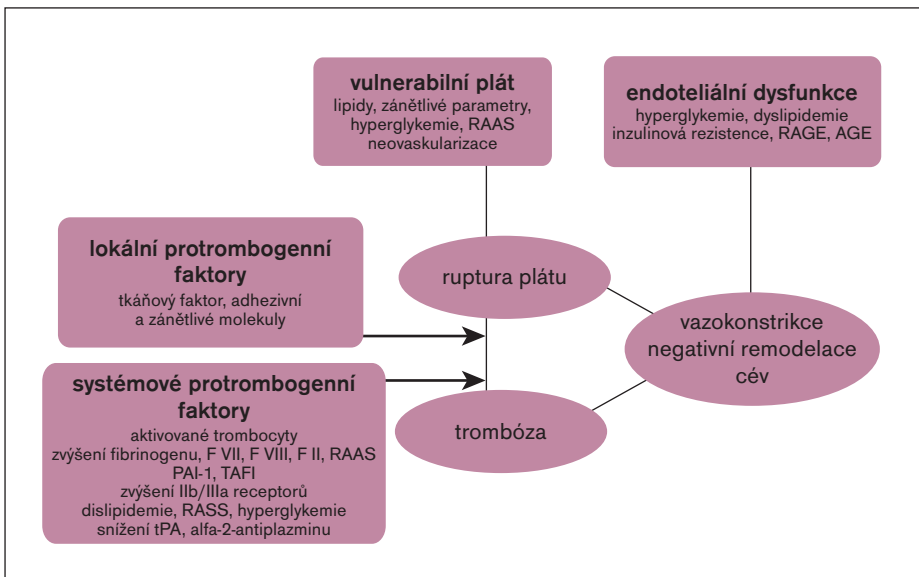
vulnerabilní plát
lipidy, zánětlivé parametry, hyperglykemie, RAAS neovaskularizace

endoteliální dysfunkce
hyperglykemie, dyslipidemie inzulinová rezistence, RAGE, AGE

lokální protrombogenní faktory
tkáňový faktor, adhezivní a zánětlivé molekuly

ruptura plátu

vazokonstrikce negativní remodelace cév

systémové protrombogenní faktory
aktivované trombocyty
zvýšení fibrinogenu, F VII, F VIII, F II, RAAS
PAI-1, TAFI
zvýšení IIb/IIIa receptorů
dislipidemie, RASS, hyperglykemie
snížení tPA, alfa-2-antiplazminu

trombóza